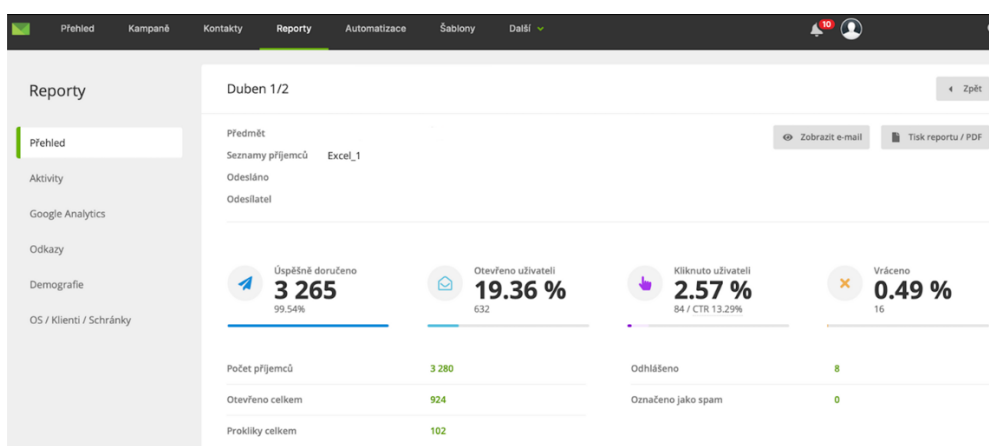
Přehled Kampaně Kontakty Reporty Automatizace Šablony Další

10

Reporty

Přehled
Aktivity
Google Analytics
Odkazy
Demografie
OS / Klienti / Schránky

Duben 1/2

Zpět

Předmět
Seznamy příjemců Excel_1
Odesláno
Odesílatel

Zobrazit e-mail
Tisk reportu / PDF

Úspěšně doručeno
3 265
99.54%

Otevřeno uživateli
19.36 %
632

Kliknuto uživateli
2.57 %
84 / CTR 13.29%

Vráceno
0.49 %
16

| | | | |
|---|---|---|---|
| Počet příjemců | 3 280 | Odhlášeno | 8 |
| Otevřeno celkem | 924 | Označeno jako spam | 0 |
| Prokliky celkem | 102 | | |